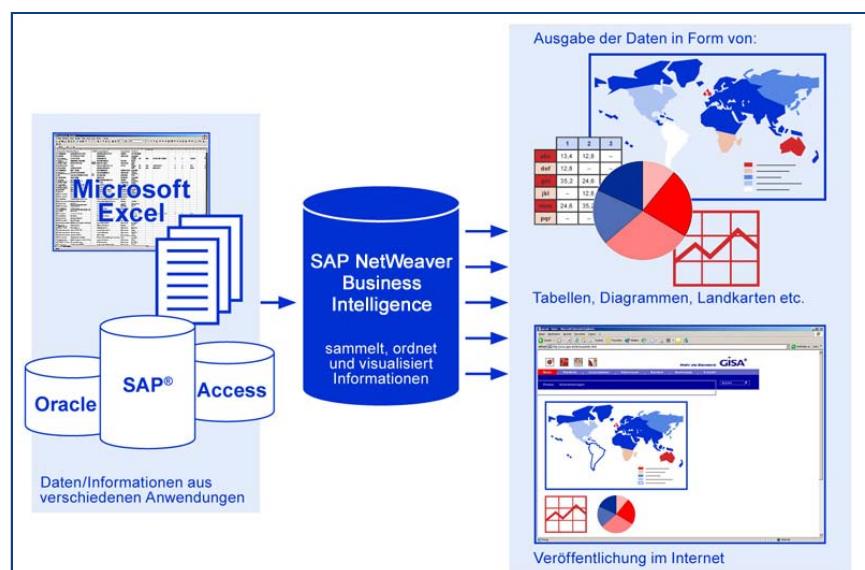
Microsoft Excel

Oracle

SAP®

Access

Daten/Informationen aus verschiedenen Anwendungen

SAP NetWeaver Business Intelligence

sammelt, ordnet und visualisiert Informationen

Ausgabe der Daten in Form von:

| | 1 | 2 | 3 |
|---|---|---|---|
| abc | 13,4 | 12,8 | – |
| def | 12,8 | | |
| ghi | 35,2 | 24,8 | |
| jkl | – | 12,8 | |
| mno | 24,8 | 35,2 | |
| pqr | – | – | |

Tabellen, Diagrammen, Landkarten etc.

GISA

Veröffentlichung im Internet